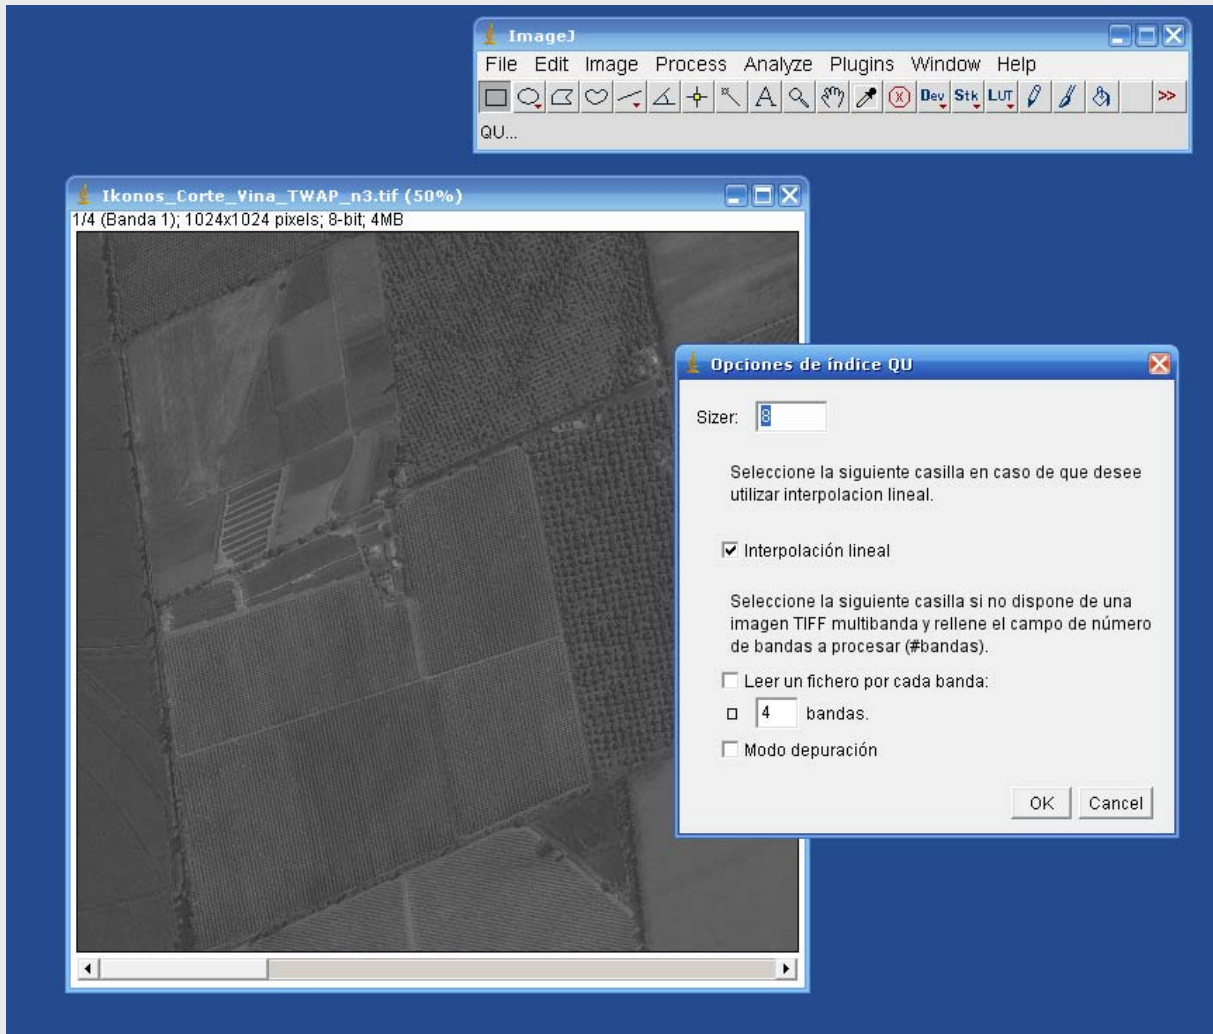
ImageJ

File Edit Image Process Analyze Plugins Window Help

Dev Stk LUT >>

QU...

Ikonos_Corte_Vina_TWAP_n3.tif (50%)

1/4 (Banda 1); 1024x1024 pixels; 8-bit; 4MB

Opciones de índice QU

Sizer: 8

Seleccione la siguiente casilla en caso de que desee utilizar interpolacion lineal.

☑ Interpolación lineal

Seleccione la siguiente casilla si no dispone de una imagen TIFF multibanda y rellene el campo de número de bandas a procesar (#bandas).

☐ Leer un fichero por cada banda:

☐ 4 bandas.

☐ Modo depuración

OK Cancel